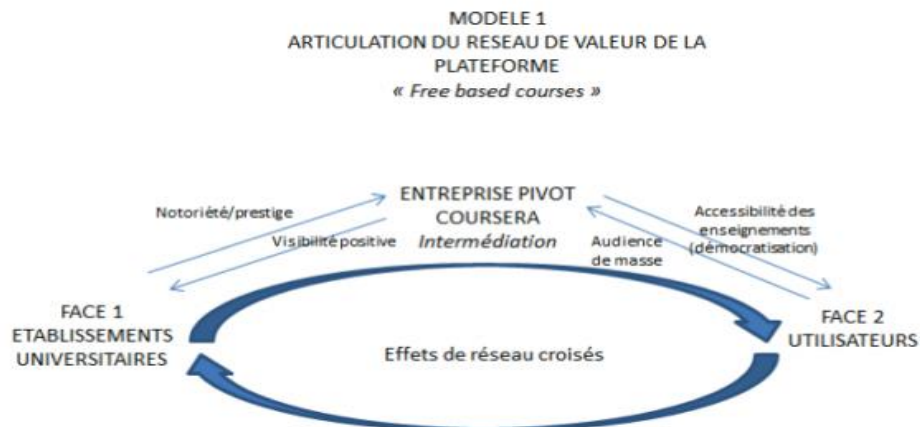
MODELE 1
ARTICULATION DU RESEAU DE VALEUR DE LA PLATEFORME
« Free based courses »

ENTREPRISE PIVOT
COURSERA
Intermédiation

Notoriété/prestige

Visibilité positive

Audience de masse

Accessibilité des enseignements (démocratisation)

FACE 1
ETABLISSEMENTS UNIVERSITAIRES

Effets de réseau croisés

FACE 2
UTILISATEURS